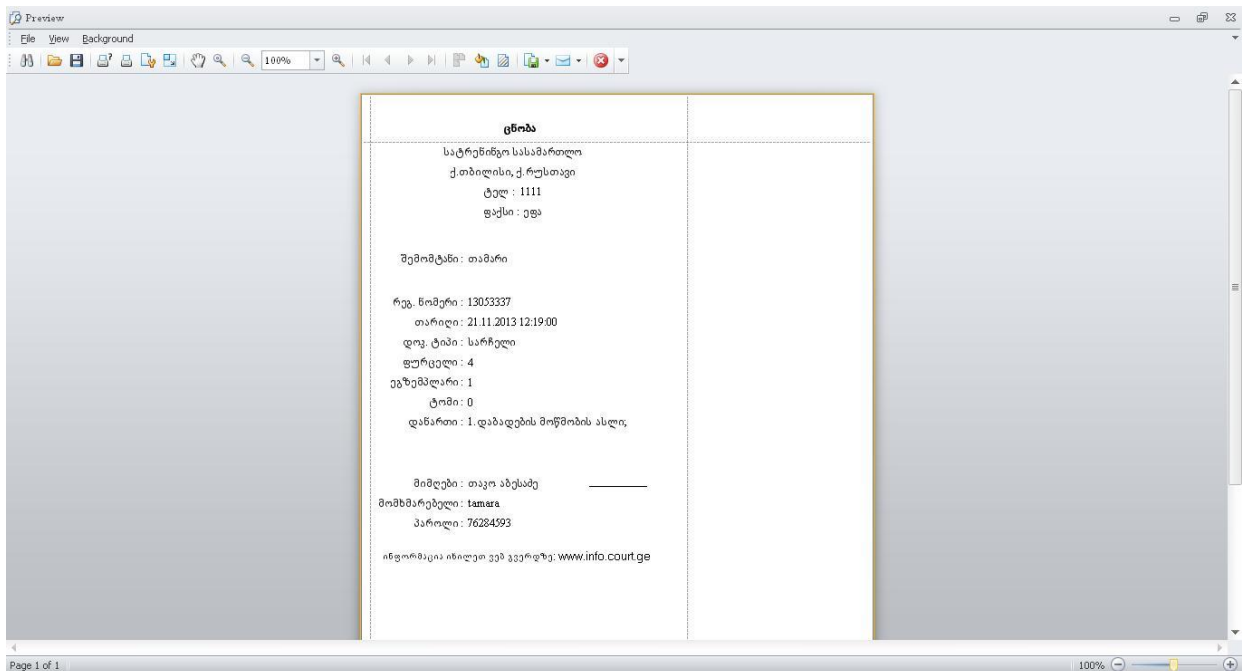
Preview
File View Background
100%

ცნობა
სატრენინგო სასამართლო
ქ.თბილისი, ქ.რუსთავი
ტელ : 1111
ფაქსი : ეფა

შემომტანი : თამარი

რეგ. ნომერი : 13053337
თარიღი : 21.11.2013 12:19:00
დოკ. ტიპი : სარჩელი
ფურცელი : 4
ეგზემპლარი : 1
ტომი : 0
დანართი : 1. დაბადების მოწმობის ასლი;

მიმღები : თაკო აბესაძე
მომხმარებელი : tamara
პაროლი : 76284593
ინფორმაცია იხილეთ ვებ გვერდზე: www.info.court.ge

Page 1 of 1
100%